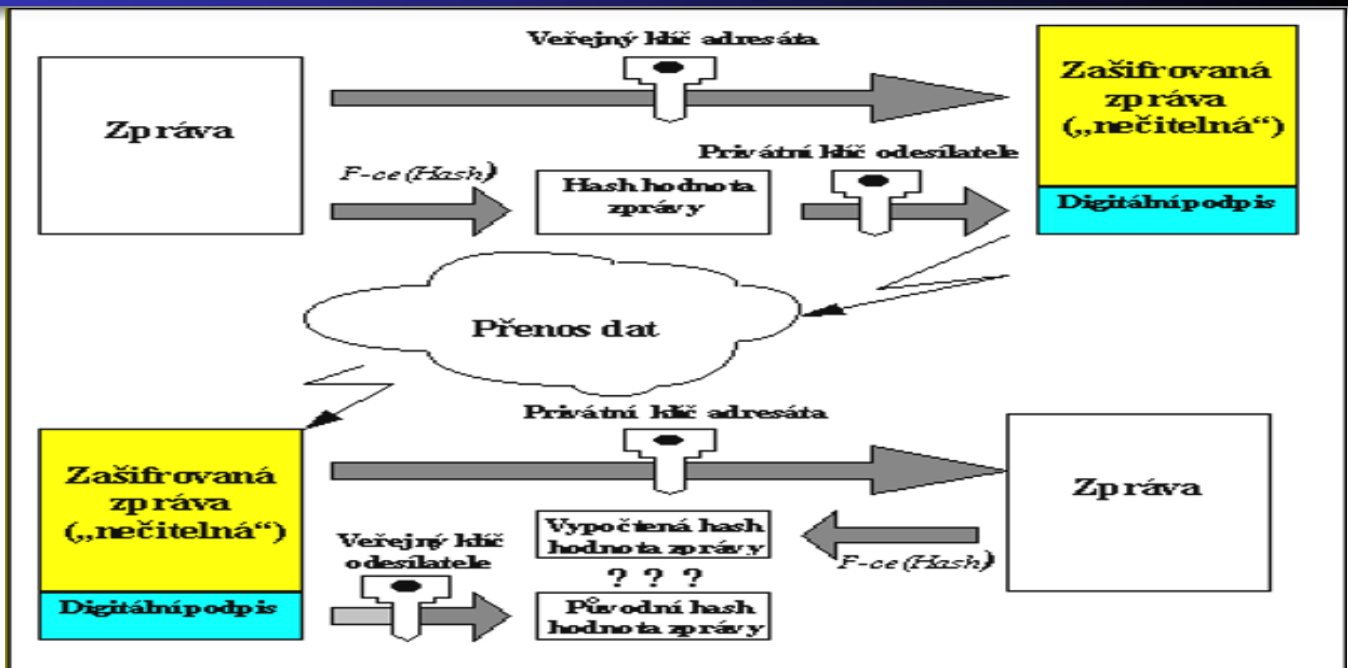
Veřejný klíč adresáta

Zašifrovaná zpráva („nečitelná“)

Zpráva

F-ce (Hash)

Hash hodnota zprávy

Privátní klíč odesílatele

Digitální podpis

Přenos dat

Privátní klíč adresáta

Zašifrovaná zpráva („nečitelná“)

Zpráva

Veřejný klíč odesílatele

Vypočtená hash hodnota zprávy

F-ce (Hash)

? ? ?

Digitální podpis

Původní hash hodnota zprávy